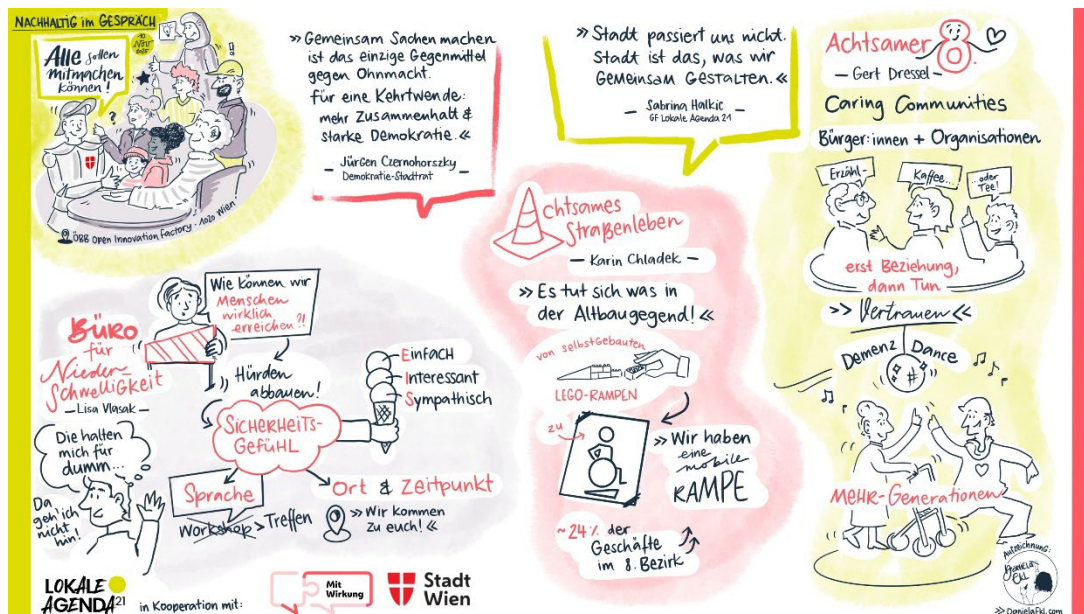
NACHHALTIG im GESPRÄCH

Alle sollen mitmachen können!

Ich bin NEU hier

ÖBB Open Innovation Factory · 1020 Wien

» Gemeinsam Sachen machen ist das einzige Gegenmittel gegen Ohnmacht. Für eine Kehrtwende: mehr Zusammenhalt & starke Demokratie. «

– Jürgen Czernohorszky
Demokratie-Stadtrat –

» Stadt passiert uns nicht. Stadt ist das, was wir Gemeinsam GESTALTEN. «

– Sabrina Halkic
GF Lokale Agenda 21

Achtsamer 8.

– Gert Dressel –

Caring Communities

Bürger:innen + Organisationen

Erzähl...

Kaffee...

...oder Tee!

erst Beziehung, dann Tun

>> Vertrauen <<

Demenz Dance

MEHR-Generationen

Achtsames Straßenleben

– Karin Chladek –

» Es tut sich was in der Altbaugegend! «

von selbstgebauten

LEGO-RAMPEN

zu

>> Wir haben eine mobile RAMPE

~24% der Geschäfte im 8. Bezirk

Büro für Niederschwelligkeit

– Lisa Vlasak –

Wie können wir Menschen wirklich erreichen?!

Hürden abbauen!

Einfach
Interessant
Sympathisch

SICHERHEITS-GEFÜHL

Die halten mich für dumm...

Da geh' ich nicht hin!

Sprache

Ort & Zeitpunkt

Workshop > Treffen

>> Wir kommen zu euch!

LOKALE AGENDA 21

in Kooperation mit:

Mit Wirkung

Stadt Wien

Aufzeichnung: Daniela Ekl

www.DanielaEkl.com